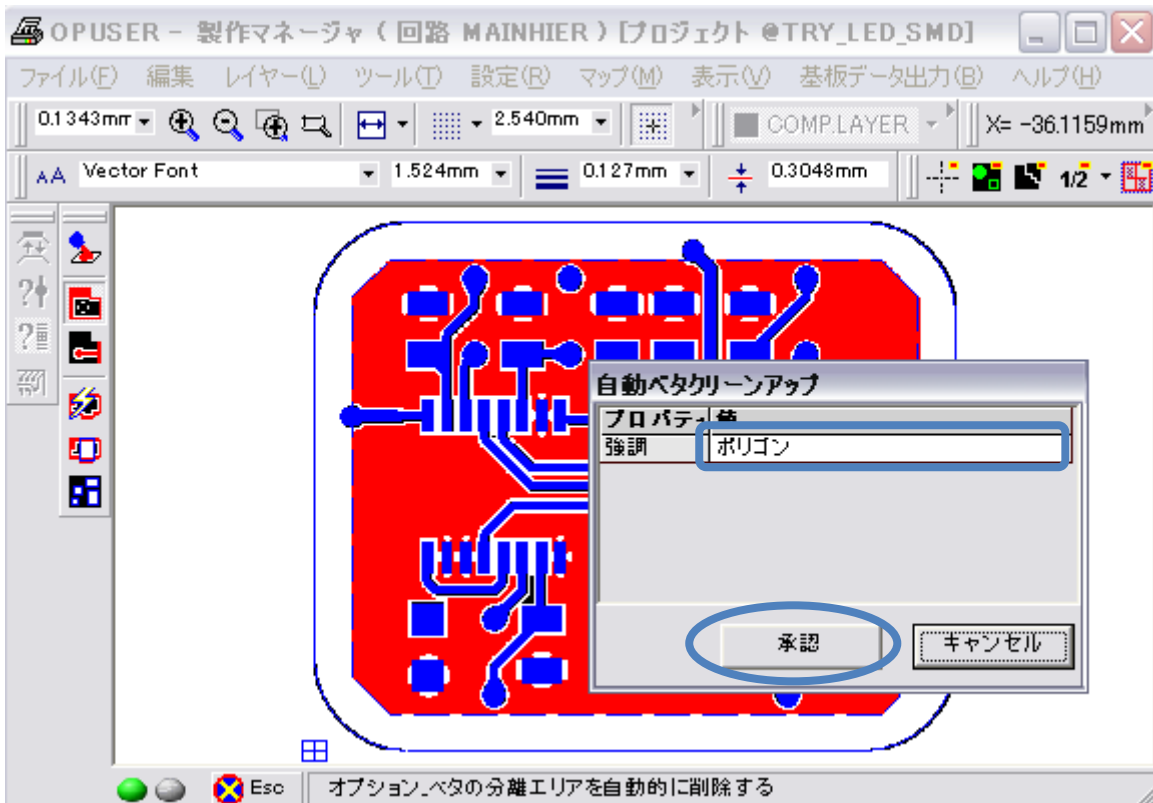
OPUSER - 製作マネージャ ( 回路 MAINHIER ) [プロジェクト @TRY_LED_SMD]

ファイル(F) 編集 レイヤー(L) ツール(T) 設定(R) マップ(M) 表示(V) 基板データ出力(B) ヘルプ(H)

0.1343mm 2.540mm COMP.LAYER X= -36.1159mm

Vector Font 1.524mm 0.127mm 0.3048mm 1/2

自動ベタクリーンアップ

| プロパティ | 値 |
|---|---|
| 強調 | ポリゴン |

承認 キャンセル

Esc オプション_ベタの分離エリアを自動的に削除する